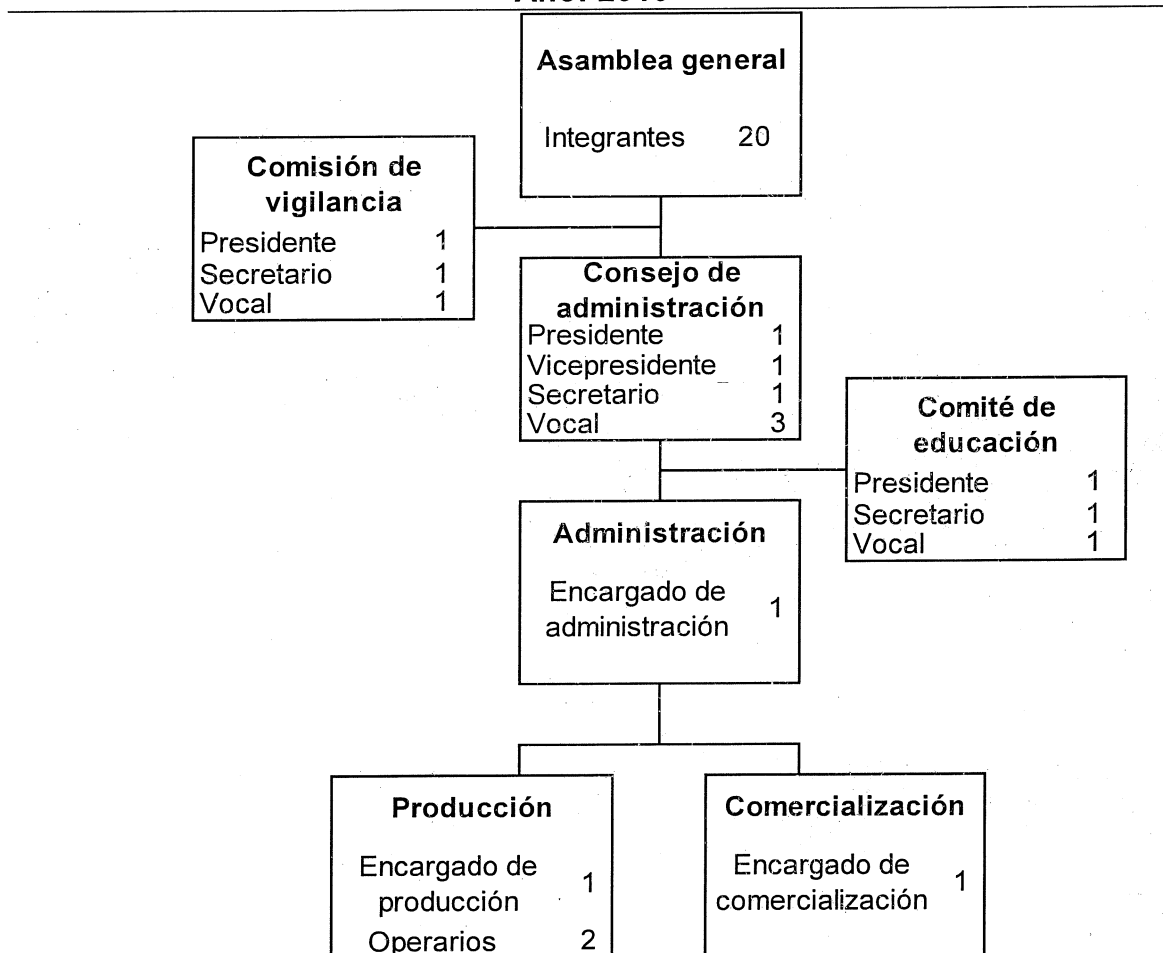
Año: 2010

Asamblea general
Integrantes 20

Comisión de vigilancia
Presidente 1
Secretario 1
Vocal 1

Consejo de administración
Presidente 1
Vicepresidente 1
Secretario 1
Vocal 3

Comité de educación
Presidente 1
Secretario 1
Vocal 1

Administración
Encargado de administración 1

Producción
Encargado de producción 1
Operarios 2

Comercialización
Encargado de comercialización 1